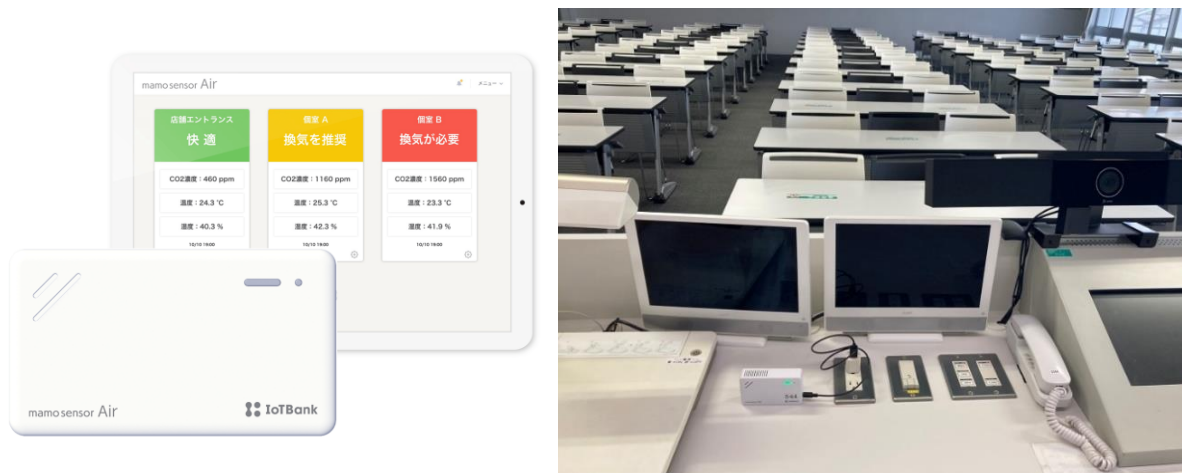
mamo sensor Air

メニュー

店舗エントランス
快適
CO2濃度：460 ppm
温度：24.3 °C
湿度：40.3 %
10/10 19:00

個室 A
換気を推奨
CO2濃度：1160 ppm
温度：25.3 °C
湿度：42.3 %
10/10 19:00

個室 B
換気が必要
CO2濃度：1560 ppm
温度：23.3 °C
湿度：41.9 %
10/10 19:00

mamo sensor Air
IoTBank